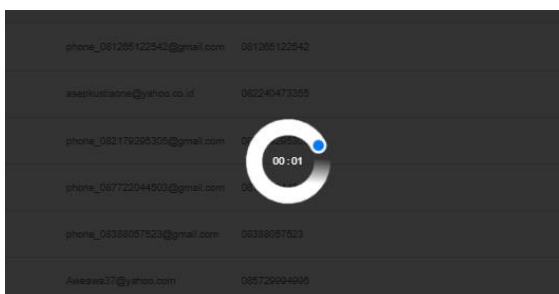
| | |
|---|---|
| phone_081265122542@gmail.com | 081265122542 |
| asepkusliadne@yahoo.co.id | 082240473355 |
| phone_082179295305@gmail.com | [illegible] |
| phone_087722044503@gmail.com | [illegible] |
| phone_08388057523@gmail.com | 08388057523 |
| Aweawa77@yahoo.com | 085729994906 |

00 : 01